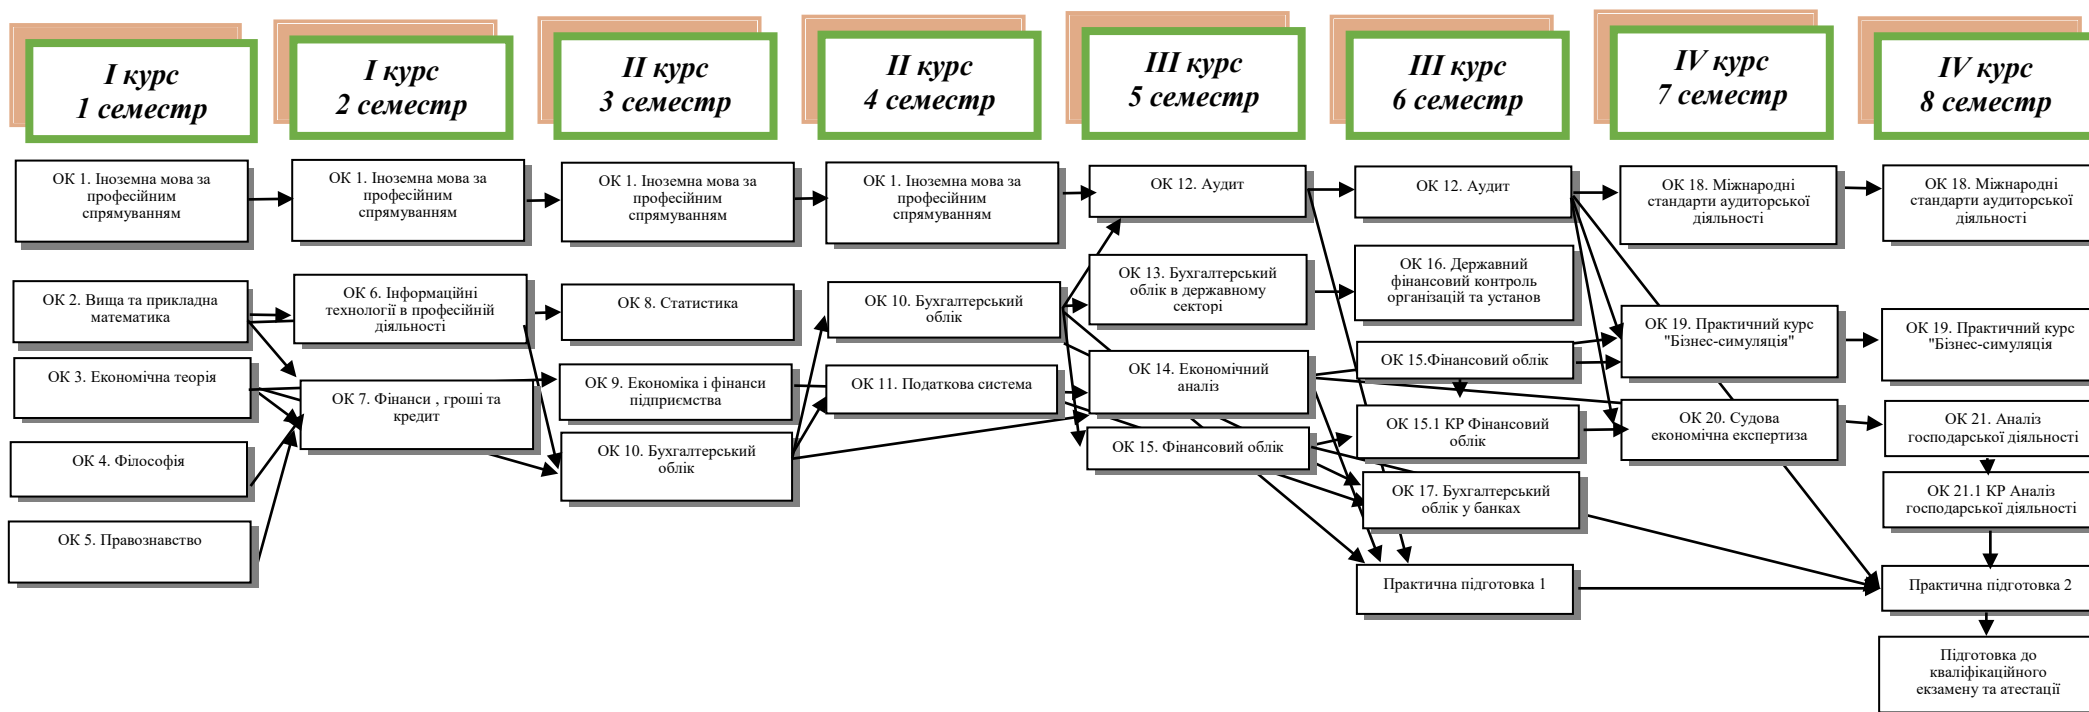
I курс
1 семестр

ОК 1. Іноземна мова за професійним спрямуванням

ОК 2. Вища та прикладна математика

ОК 3. Економічна теорія

ОК 4. Філософія

ОК 5. Правознавство

I курс
2 семестр

ОК 1. Іноземна мова за професійним спрямуванням

ОК 6. Інформаційні технології в професійній діяльності

ОК 7. Фінанси , гроші та кредит

II курс
3 семестр

ОК 1. Іноземна мова за професійним спрямуванням

ОК 8. Статистика

ОК 9. Економіка і фінанси підприємства

ОК 10. Бухгалтерський облік

II курс
4 семестр

ОК 1. Іноземна мова за професійним спрямуванням

ОК 10. Бухгалтерський облік

ОК 11. Податкова система

III курс
5 семестр

ОК 12. Аудит

ОК 13. Бухгалтерський облік в державному секторі

ОК 14. Економічний аналіз

ОК 15. Фінансовий облік

III курс
6 семестр

ОК 12. Аудит

ОК 16. Державний фінансовий контроль організацій та установ

ОК 15.Фінансовий облік

ОК 15.1 КР Фінансовий облік

ОК 17. Бухгалтерський облік у банках

Практична підготовка 1

IV курс
7 семестр

ОК 18. Міжнародні стандарти аудиторської діяльності

ОК 19. Практичний курс "Бізнес-симуляція"

ОК 20. Судова економічна експертиза

IV курс
8 семестр

ОК 18. Міжнародні стандарти аудиторської діяльності

ОК 19. Практичний курс "Бізнес-симуляція"

ОК 21. Аналіз господарської діяльності

ОК 21.1 КР Аналіз господарської діяльності

Практична підготовка 2

Підготовка до кваліфікаційного екзамену та атестації